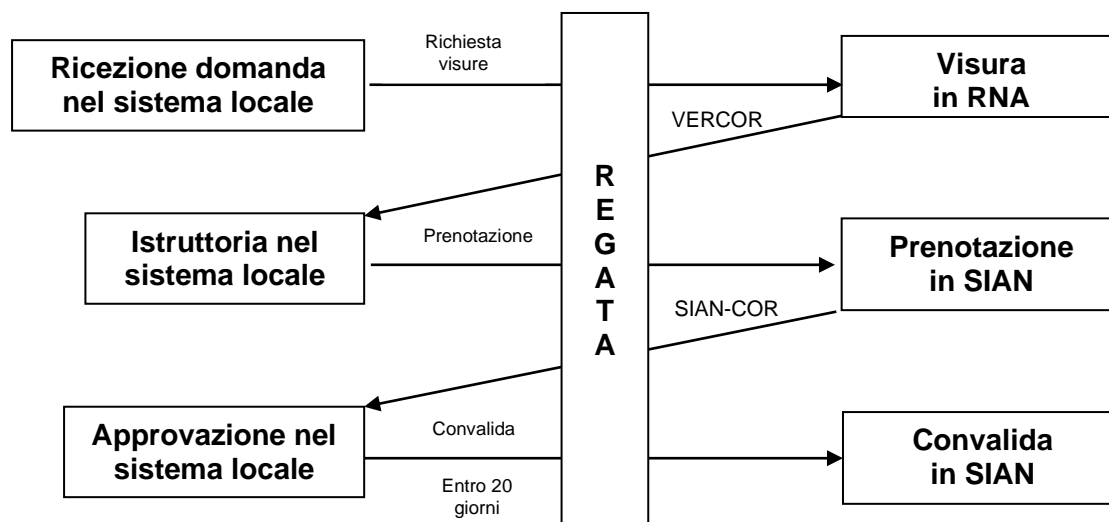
Ricezione domanda nel sistema locale

Richiesta visure

Visura in RNA

VERCOR

R
E
G
A
T
A

Istruttoria nel sistema locale

Prenotazione

Prenotazione in SIAN

SIAN-COR

Approvazione nel sistema locale

Convalida

Entro 20 giorni

Convalida in SIAN